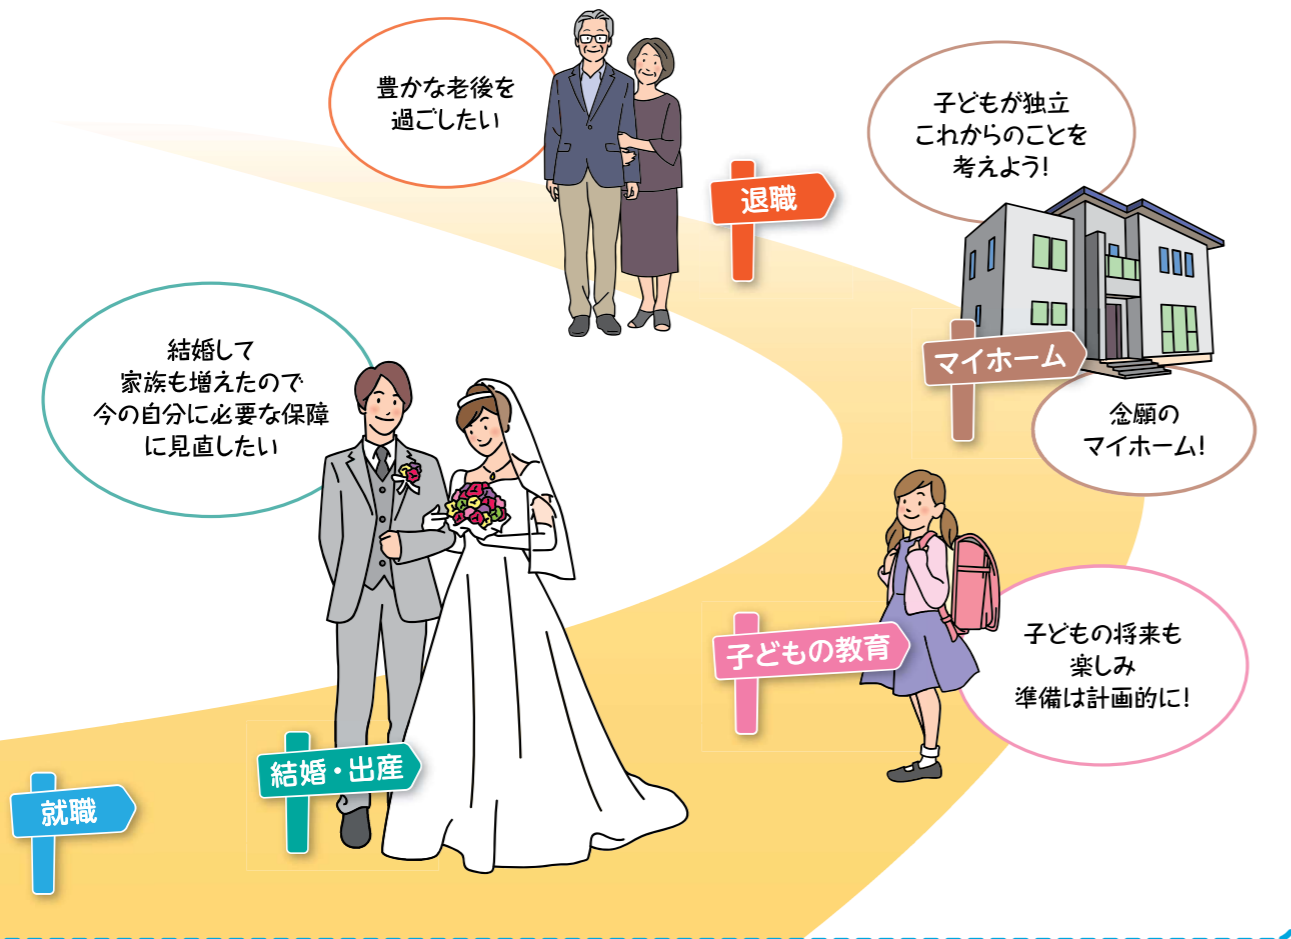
豊かな老後を
過ごしたい

子どもが独立
これからのことを
考えよう!

退職

結婚して
家族も増えたので
今の自分に必要な保障
に見直したい

マイホーム

念願の
マイホーム!

子どもの将来も
楽しみ
準備は計画的に!

子どもの教育

結婚・出産

就職